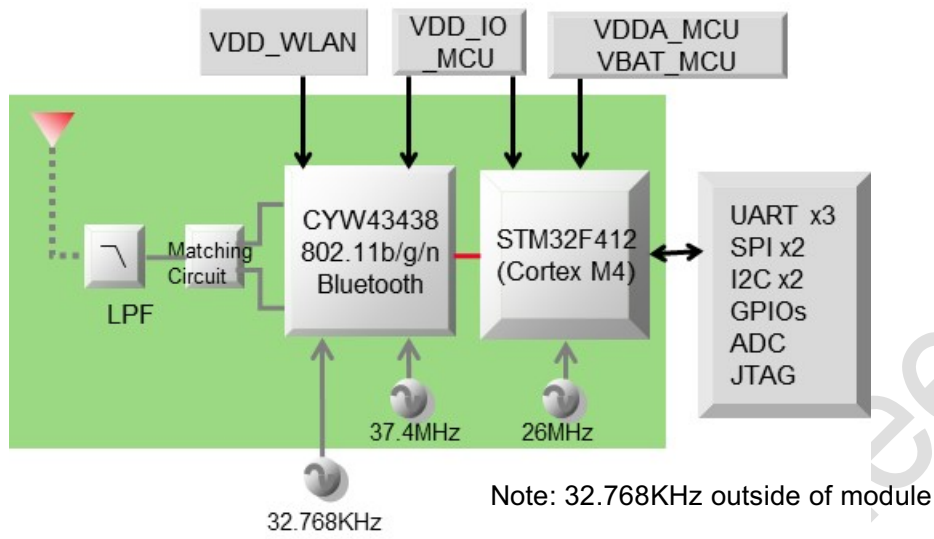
VDD_WLAN

VDD_IO _MCU

VDDA_MCU VBAT_MCU

LPF

Matching Circuit

CYW43438 802.11b/g/n Bluetooth

STM32F412 (Cortex M4)

UART x3
SPI x2
I2C x2
GPIOs
ADC
JTAG

37.4MHz

26MHz

32.768KHz

Note: 32.768KHz outside of module